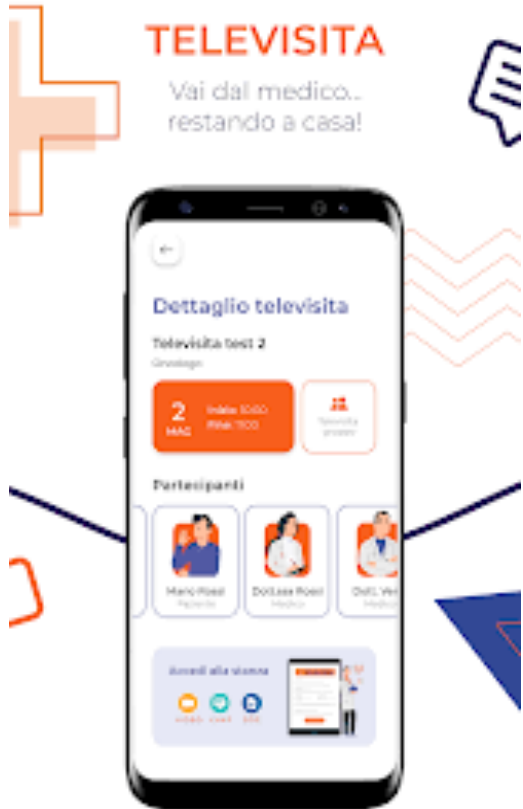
TELEVISITA
Vai dal medico... restando a casa!

Dettaglio televisita

Televisita test 2
Urologo

2
MAG
Inizio: 10:00
Fine: 11:00

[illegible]

Partecipanti

Mario Rossi
Paziente

Dott.ssa Rossi
Medico

Dott. Ve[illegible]
Medico

Accedi alla stanza
VIDEO CHAT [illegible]